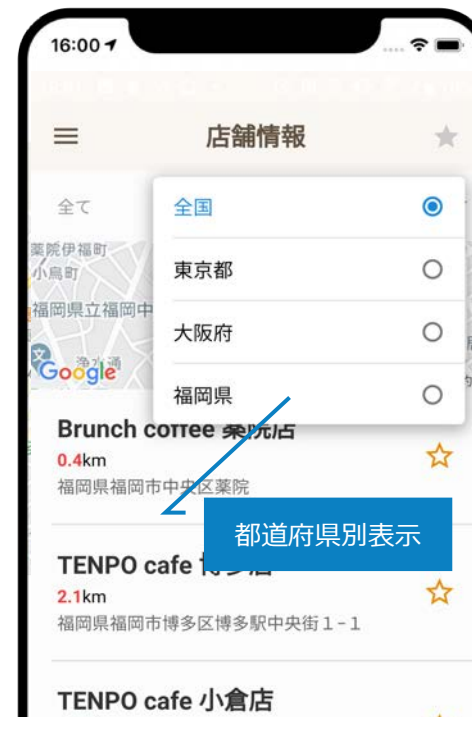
16:00

店舗情報

全て

全国
東京都
大阪府
福岡県

薬院伊福町
小烏町
福岡県立福岡中
Google
浄水通

Brunch coffee 薬院店
0.4km
福岡県福岡市中央区薬院

都道府県別表示

TENPO cafe 博多店
2.1km
福岡県福岡市博多区博多駅中央街１−１

TENPO cafe 小倉店